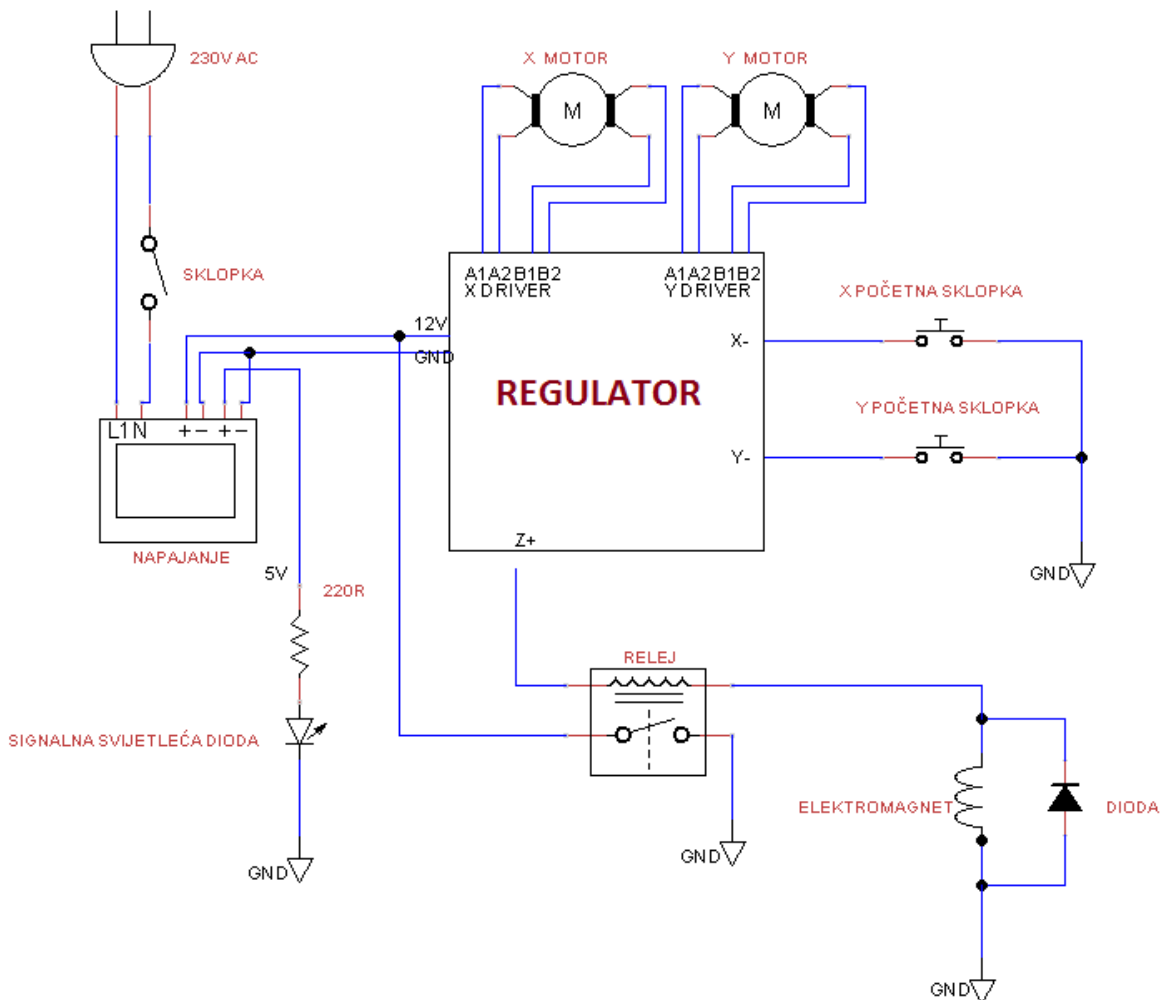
230V AC

X MOTOR

M

Y MOTOR

M

SKLOPKA

A1A2B1B2
X DRIVER

A1A2B1B2
Y DRIVER

X POČETNA SKLOPKA

12V

GND

X-

REGULATOR

Y POČETNA SKLOPKA

L1 N

+ – + –

Y-

NAPAJANJE

Z+

GND

5V

220R

RELEJ

SIGNALNA SVIJETLEĆA DIODA

ELEKTROMAGNET

DIODA

GND

GND

GND